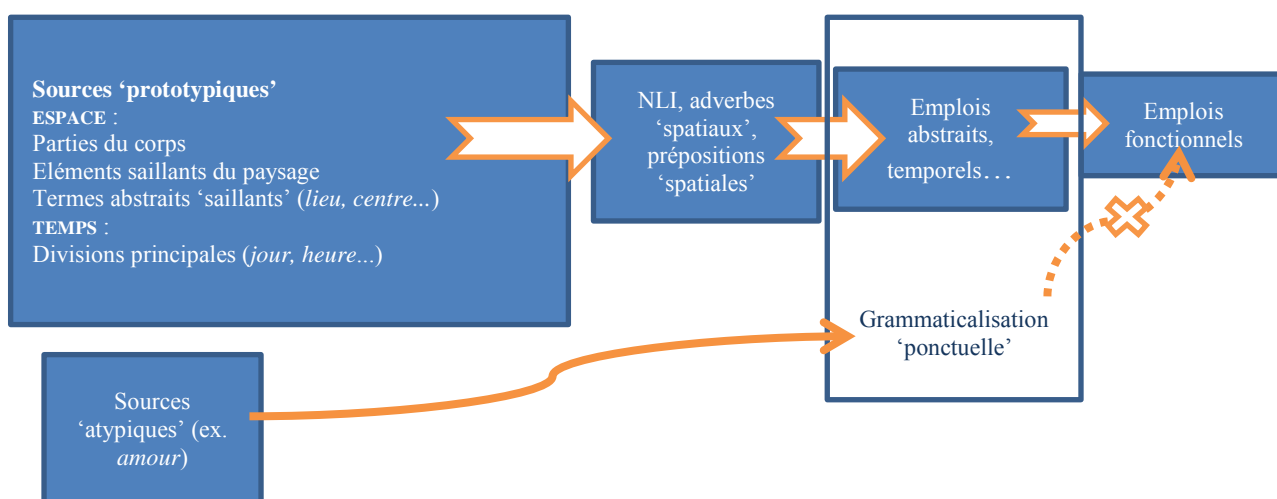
**Sources ‘prototypiques’**
**ESPACE** :
Parties du corps
Eléments saillants du paysage
Termes abstraits ‘saillants’ (*lieu, centre...*)
**TEMPS** :
Divisions principales (*jour, heure...*)

NLI, adverbes ‘spatiaux’, prépositions ‘spatiales’

Emplois abstraits, temporels…

Emplois fonctionnels

Grammaticalisation ‘ponctuelle’

Sources ‘atypiques’ (ex. *amour*)